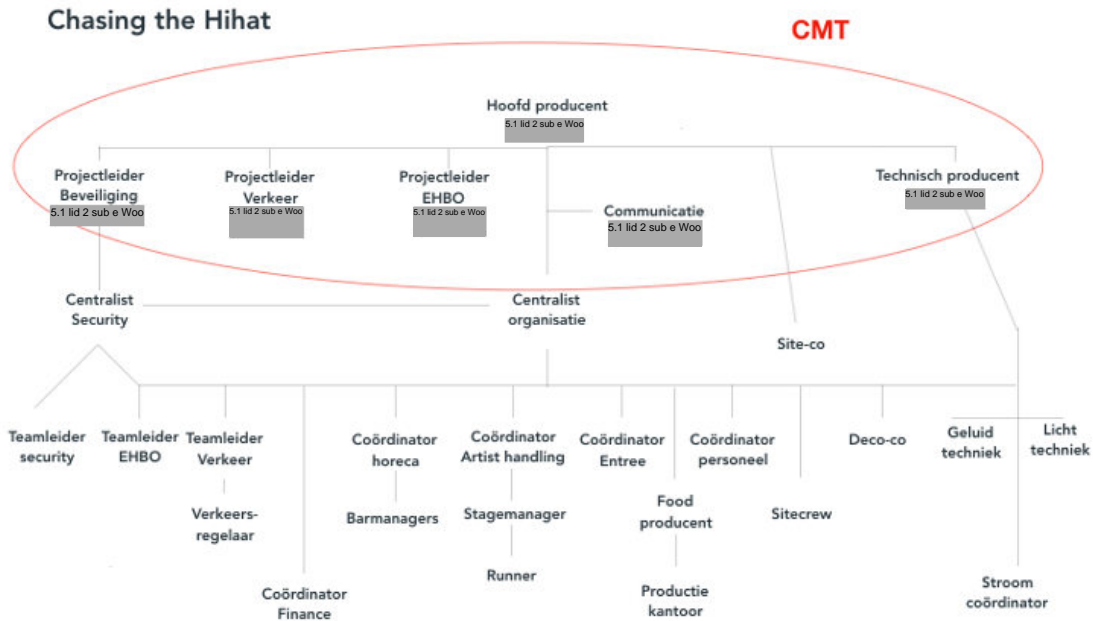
Chasing the Hihat

CMT

Hoofd producent
5.1 lid 2 sub e Woo

Projectleider Beveiliging
5.1 lid 2 sub e Woo

Projectleider Verkeer
5.1 lid 2 sub e Woo

Projectleider EHBO
5.1 lid 2 sub e Woo

Communicatie
5.1 lid 2 sub e Woo

Technisch producent
5.1 lid 2 sub e Woo

Centralist Security

Centralist organisatie

Site-co

Teamleider security

Teamleider EHBO

Teamleider Verkeer

Verkeers-regelaar

Coördinator Finance

Coördinator horeca

Barmanagers

Coördinator Artist handling

Stagemanager

Runner

Coördinator Entree

Food producent

Productie kantoor

Coördinator personeel

Sitecrew

Deco-co

Geluid techniek

Licht techniek

Stroom coördinator